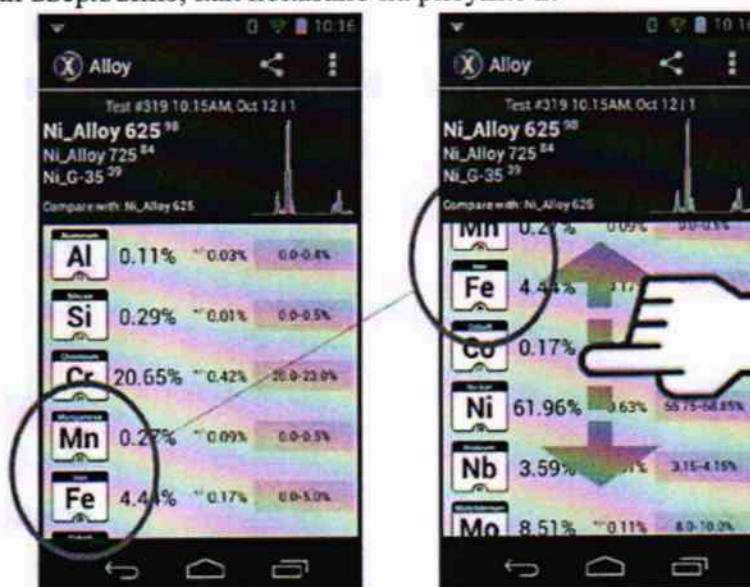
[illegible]

10:16

Alloy

Test #319 10.15AM, Oct 12 | 1

Ni_Alloy 625 $^{98}$

Ni_Alloy 725 $^{84}$

Ni_G-35 $^{39}$

Compare with: Ni_Alloy 625

Aluminum

Al 0.11% +/-0.03% 0.0-0.4%

Silicon

Si 0.29% +/-0.01% 0.0-0.5%

Chromium

Cr 20.65% +/-0.42% 20.0-23.0%

Manganese

Mn 0.27% +/-0.09% 0.0-0.5%

Iron

Fe 4.44% +/-0.17% 0.0-5.0%

10:16

Alloy

Test #319 10.15AM, Oct 12 | 1

Ni_Alloy 625 $^{98}$

Ni_Alloy 725 $^{84}$

Ni_G-35 $^{39}$

Compare with: Ni_Alloy 625

Mn 0.27% 0.09% 0.0-0.5%

Iron

Fe 4.44% 3.1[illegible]

Cobalt

Co 0.17%

Nickel

Ni 61.96% 0.63% 58.75-68.25%

Niobium

Nb 3.59% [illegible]1% 3.15-4.15%

Molybdenum

Mo 8.51% +/-0.11% 8.0-10.0%